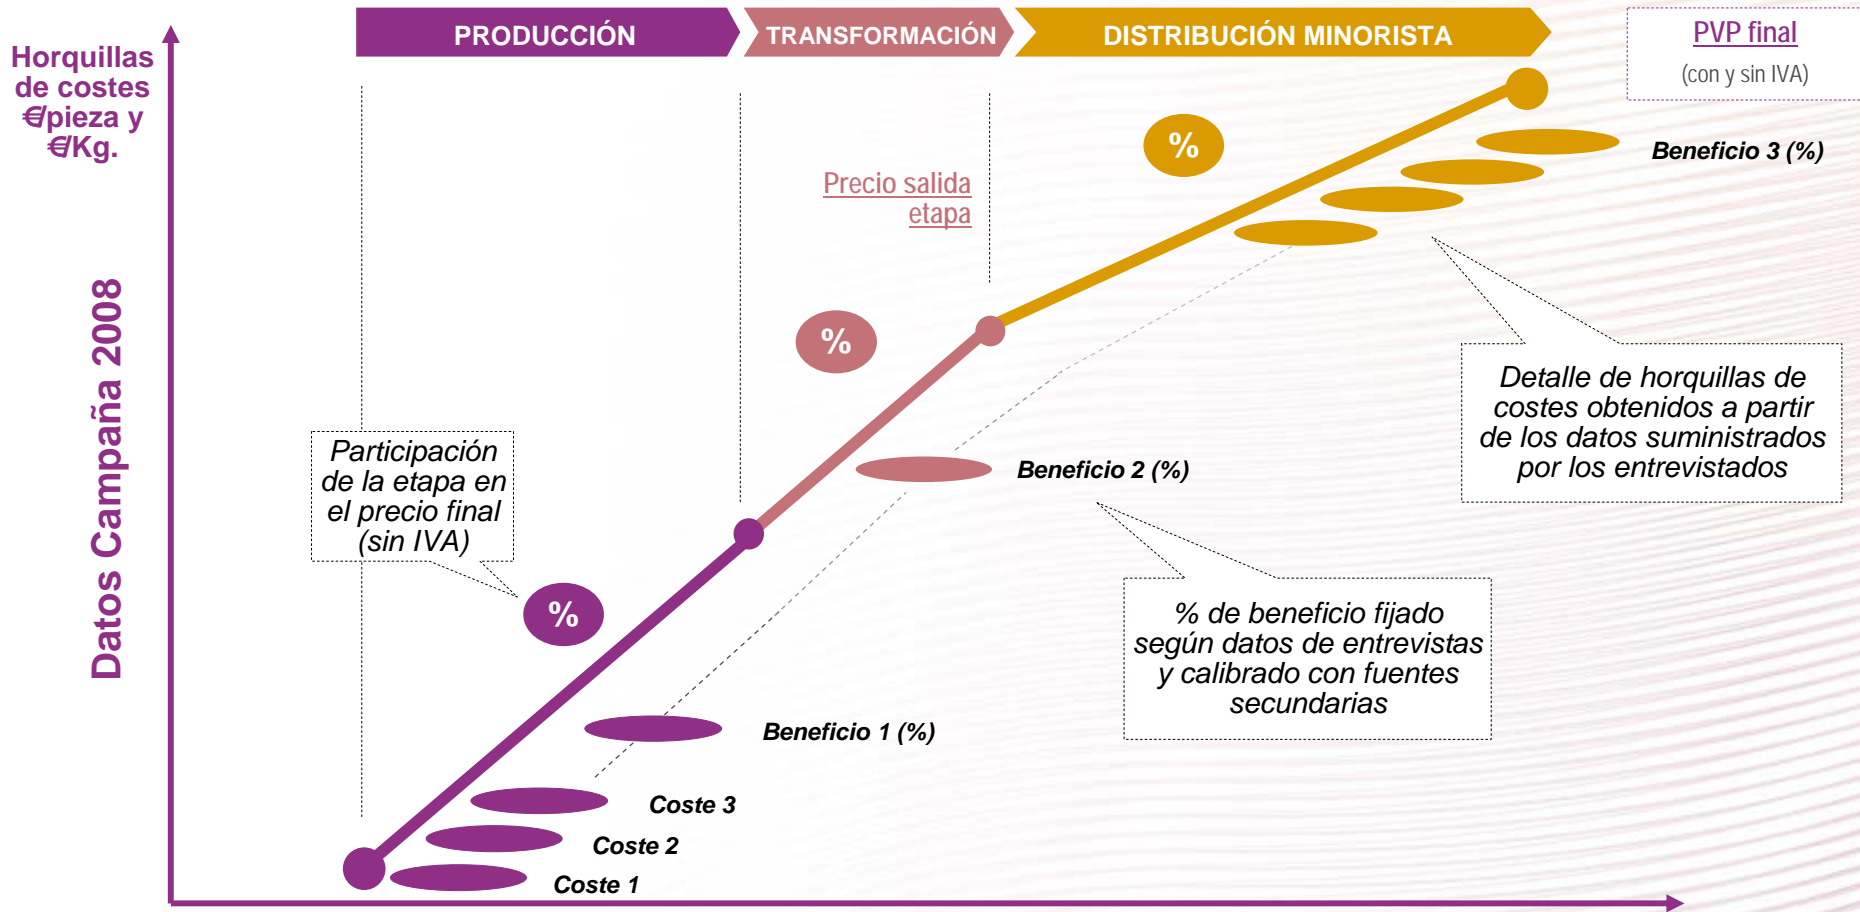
Horquillas de costes €/pieza y €/Kg.

Datos Campaña 2008

PRODUCCIÓN

TRANSFORMACIÓN

DISTRIBUCIÓN MINORISTA

PVP final
(con y sin IVA)

%

Beneficio 3 (%)

Precio salida etapa

%

Detalle de horquillas de costes obtenidos a partir de los datos suministrados por los entrevistados

Beneficio 2 (%)

Participación de la etapa en el precio final (sin IVA)

%

% de beneficio fijado según datos de entrevistas y calibrado con fuentes secundarias

Beneficio 1 (%)

Coste 3

Coste 2

Coste 1